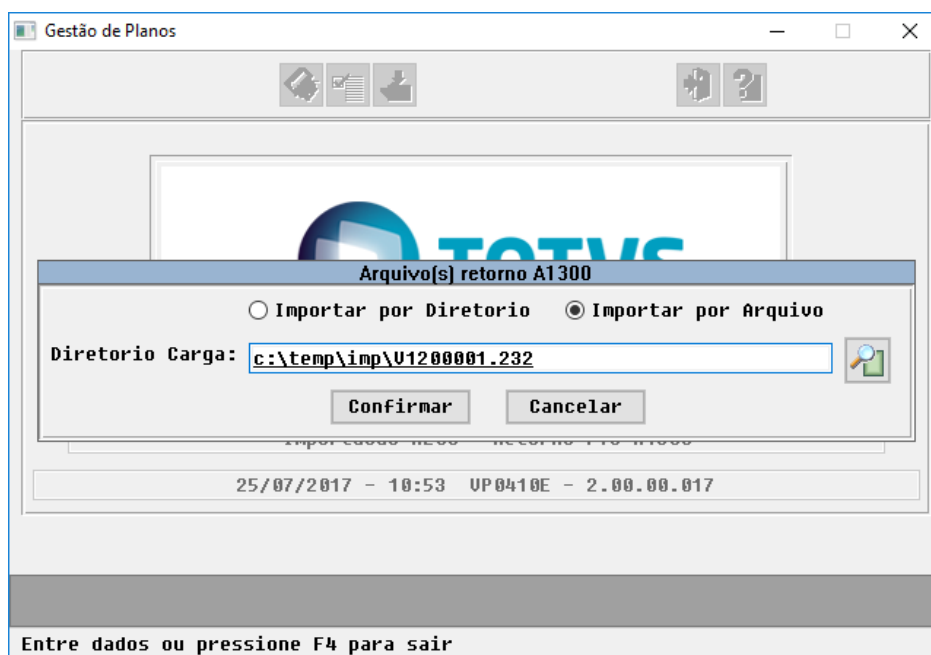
Gestão de Planos

TOTVS

Arquivo(s) retorno A1300

Importar por Diretorio

Importar por Arquivo

Diretorio Carga: c:\temp\imp\V1200001.232

Confirmar

Cancelar

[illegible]

25/07/2017 - 10:53 VP0410E - 2.00.00.017

Entre dados ou pressione F4 para sair